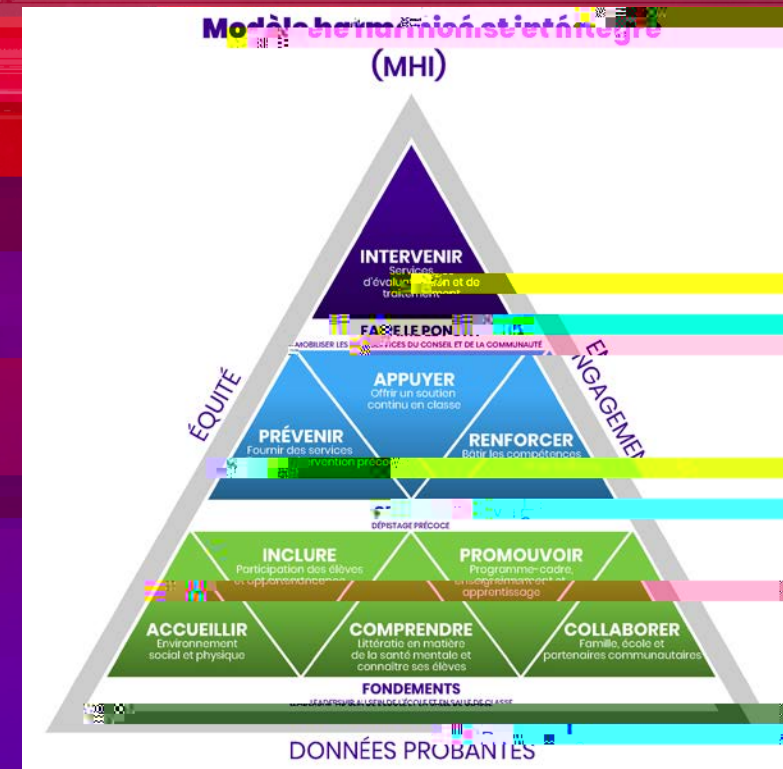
Mod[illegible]

(MHI)

INTERVENIR
Services d'évalu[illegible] et de traitement

FA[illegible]
MOBILISER LES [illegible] SERVICES DU CONSEIL ET DE LA COMMUNAUTÉ

APPUYER
Offrir un soutien continu en classe

PRÉVENIR
Fournir des services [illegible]

RENFORCER
Bâtir les compétences

DÉPISTAGE PRÉCOCE

INCLURE
Participation des élèves et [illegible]

PROMOUVOIR
Programme-cadre, enseignement et apprentissage

ACCUEILLIR
Environnement social et physique

COMPRENDRE
Littératie en matière de la santé mentale et connaître ses élèves

COLLABORER
Famille, école et partenaires communautaires

FONDEMENTS
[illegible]

ÉQUITÉ

ENGAGEMEN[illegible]

DONNÉES PROBANTES